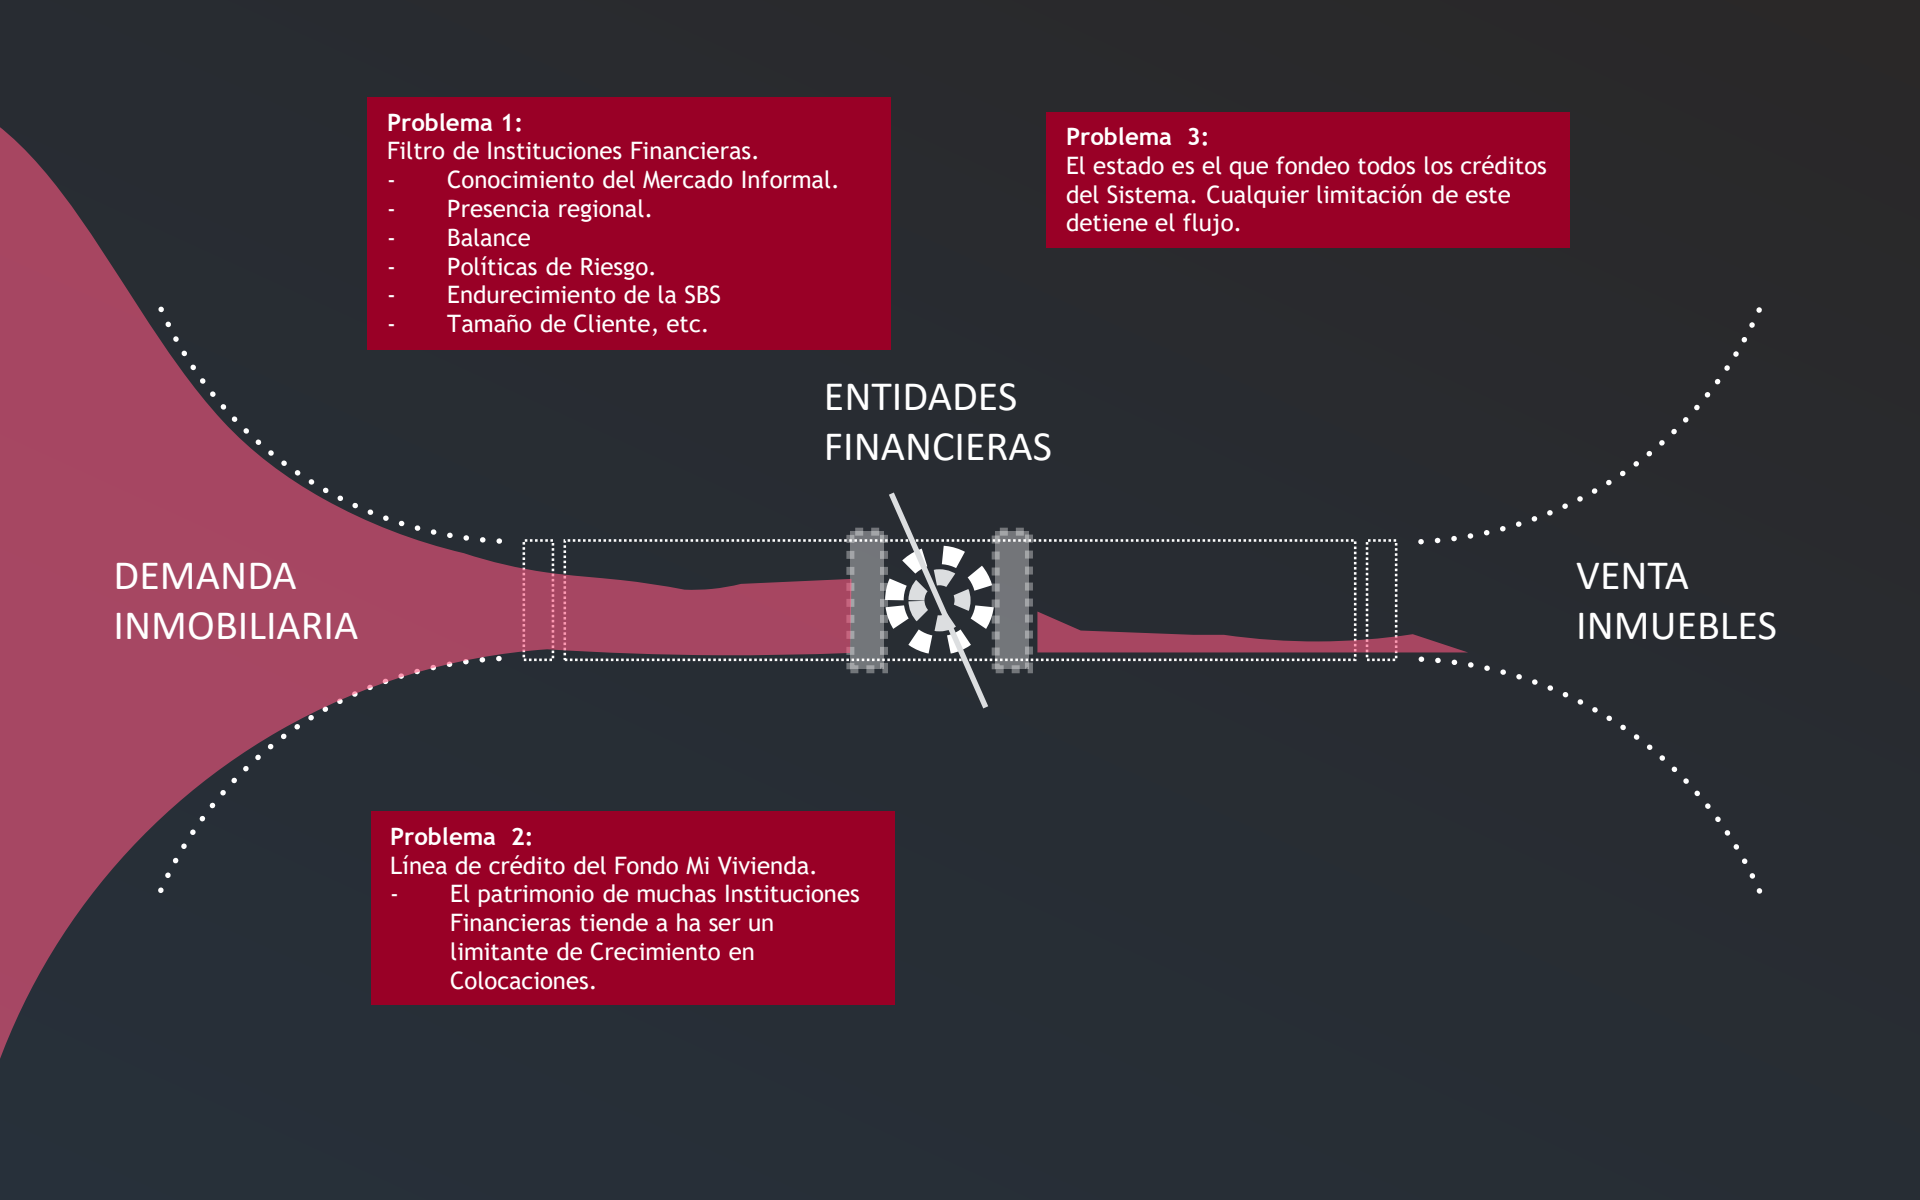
**Problema 1:**
Filtro de Instituciones Financieras.
- Conocimiento del Mercado Informal.
- Presencia regional.
- Balance
- Políticas de Riesgo.
- Endurecimiento de la SBS
- Tamaño de Cliente, etc.

**Problema 3:**
El estado es el que fondeo todos los créditos del Sistema. Cualquier limitación de este detiene el flujo.

ENTIDADES FINANCIERAS

DEMANDA INMOBILIARIA

VENTA INMUEBLES

**Problema 2:**
Línea de crédito del Fondo Mi Vivienda.
- El patrimonio de muchas Instituciones Financieras tiende a ha ser un limitante de Crecimiento en Colocaciones.